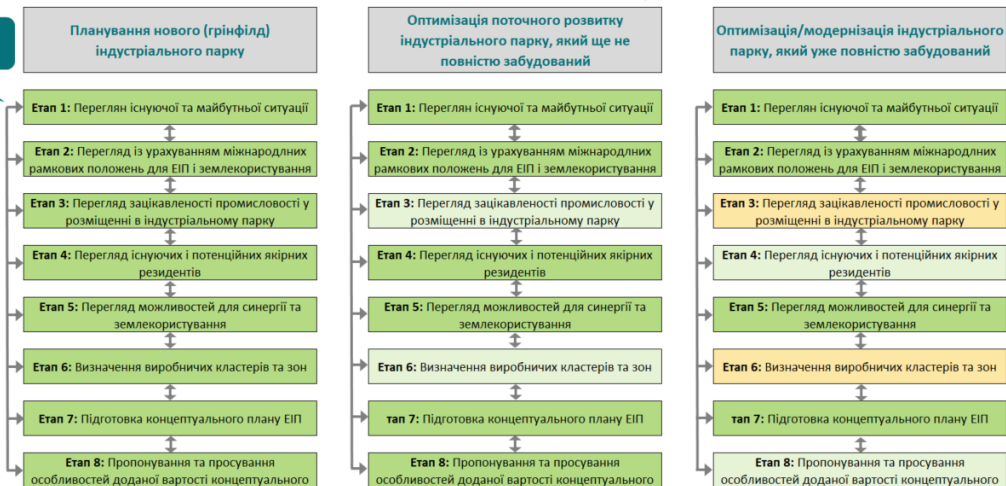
Планування нового (грінфілд) індустріального парку

Етап 1: Перегляд існуючої та майбутньої ситуації

Етап 2: Перегляд із урахуванням міжнародних рамкових положень для ЕІП і землекористування

Етап 3: Перегляд зацікавленості промисловості у розміщенні в індустріальному парку

Етап 4: Перегляд існуючих і потенційних якірних резидентів

Етап 5: Перегляд можливостей для синергії та землекористування

Етап 6: Визначення виробничих кластерів та зон

Етап 7: Підготовка концептуального плану ЕІП

Етап 8: Пропонування та просування особливостей доданої вартості концептуального

Оптимізація поточного розвитку індустріального парку, який ще не повністю забудований

Етап 1: Перегляд існуючої та майбутньої ситуації

Етап 2: Перегляд із урахуванням міжнародних рамкових положень для ЕІП і землекористування

Етап 3: Перегляд зацікавленості промисловості у розміщенні в індустріальному парку

Етап 4: Перегляд існуючих і потенційних якірних резидентів

Етап 5: Перегляд можливостей для синергії та землекористування

Етап 6: Визначення виробничих кластерів та зон

тап 7: Підготовка концептуального плану ЕІП

Етап 8: Пропонування та просування особливостей доданої вартості концептуального

Оптимізація/модернізація індустріального парку, який уже повністю забудований

Етап 1: Перегляд існуючої та майбутньої ситуації

Етап 2: Перегляд із урахуванням міжнародних рамкових положень для ЕІП і землекористування

Етап 3: Перегляд зацікавленості промисловості у розміщенні в індустріальному парку

Етап 4: Перегляд існуючих і потенційних якірних резидентів

Етап 5: Перегляд можливостей для синергії та землекористування

Етап 6: Визначення виробничих кластерів та зон

тап 7: Підготовка концептуального плану ЕІП

Етап 8: Пропонування та просування особливостей доданої вартості концептуального